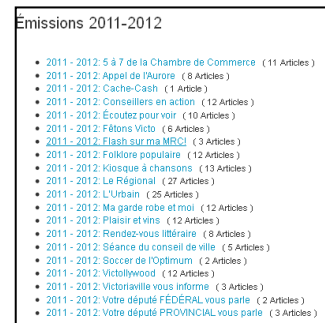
Émissions 2011-2012

- 2011 - 2012: 5 à 7 de la Chambre de Commerce ( 11 Articles )
- 2011 - 2012: Appel de l'Aurore ( 8 Articles )
- 2011 - 2012: Cache-Cash ( 1 Article )
- 2011 - 2012: Conseillers en action ( 12 Articles )
- 2011 - 2012: Écoutez pour voir ( 10 Articles )
- 2011 - 2012: Fêtons Victo ( 6 Articles )
- 2011 - 2012: Flash sur ma MRC! ( 3 Articles )
- 2011 - 2012: Folklore populaire ( 12 Articles )
- 2011 - 2012: Kiosque à chansons ( 13 Articles )
- 2011 - 2012: Le Régional ( 27 Articles )
- 2011 - 2012: L'Urbain ( 25 Articles )
- 2011 - 2012: Ma garde robe et moi ( 12 Articles )
- 2011 - 2012: Plaisir et vins ( 12 Articles )
- 2011 - 2012: Rendez-vous littéraire ( 8 Articles )
- 2011 - 2012: Séance du conseil de ville ( 5 Articles )
- 2011 - 2012: Soccer de l'Optimum ( 2 Articles )
- 2011 - 2012: Victollywood ( 12 Articles )
- 2011 - 2012: Victoriaville vous informe ( 3 Articles )
- 2011 - 2012: Votre député FÉDÉRAL vous parle ( 2 Articles )
- 2011 - 2012: Votre député PROVINCIAL vous parle ( 3 Articles )